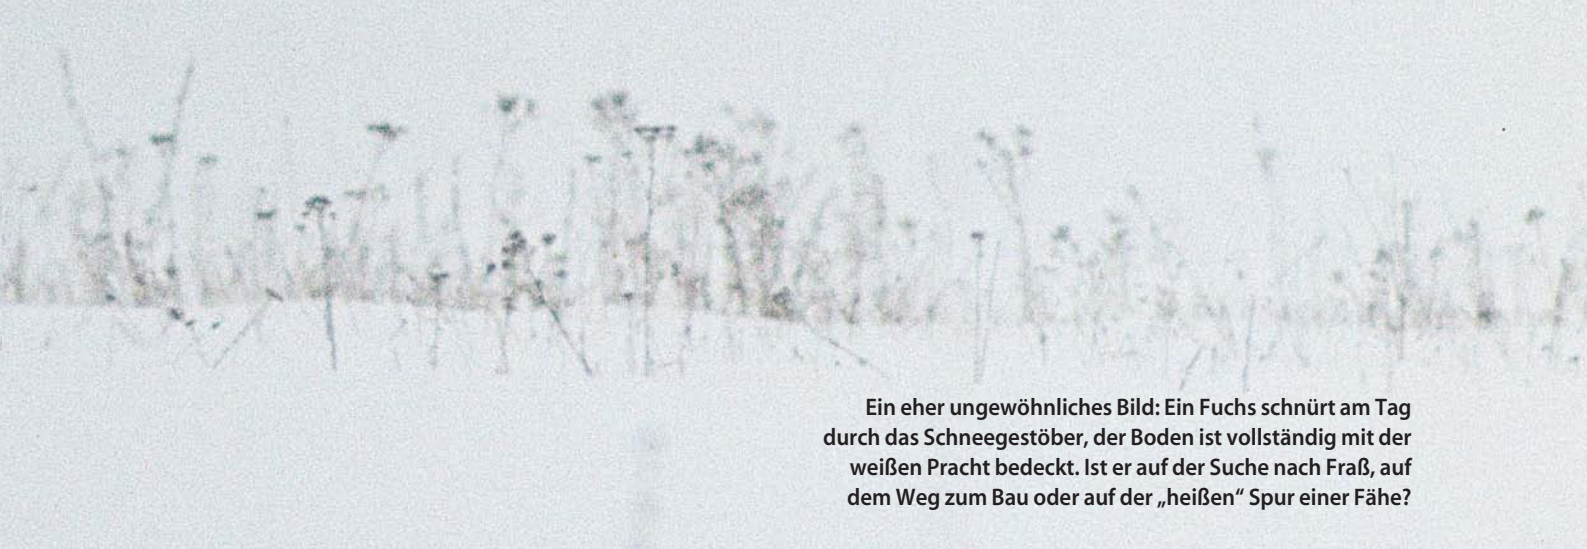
Ein eher ungewöhnliches Bild: Ein Fuchs schnürt am Tag durch das Schneegestöber, der Boden ist vollständig mit der weißen Pracht bedeckt. Ist er auf der Suche nach Fraß, auf dem Weg zum Bau oder auf der „heißen" Spur einer Fähe?